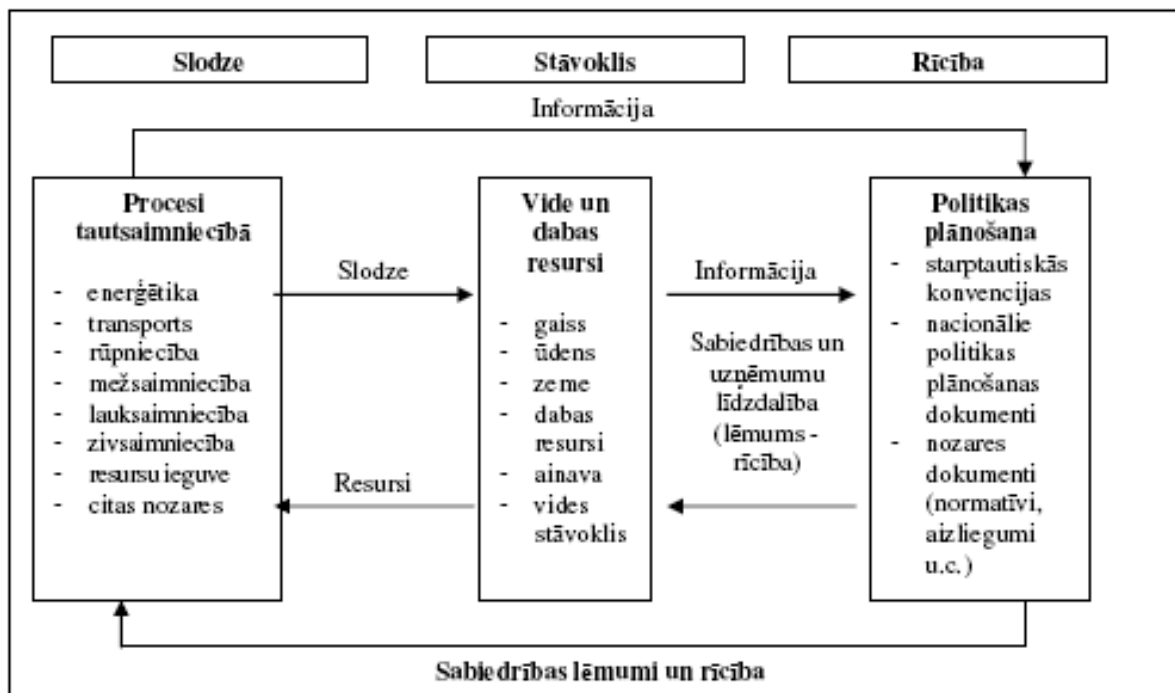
Slodze

Stāvoklis

Rīcība

Informācija

Procesi tautsaimniecībā

- enerģētika
- transports
- rūpniecība
- mežsaimniecība
- lauksaimniecība
- zivsaimniecība
- resursu ieguve
- citas nozares

Slodze

Resursi

Vide un dabas resursi

- gaiss
- ūdens
- zeme
- dabas resursi
- ainava
- vides stāvoklis

Informācija

Sabiedrības un uzņēmumu līdzdalība (lēmums - rīcība)

Politikas plānošana

- starptautiskās konvencijas
- nacionālie politikas plānošanas dokumenti
- nozares dokumenti (normatīvi, aizliegumi u.c.)

Sabiedrības lēmumi un rīcība